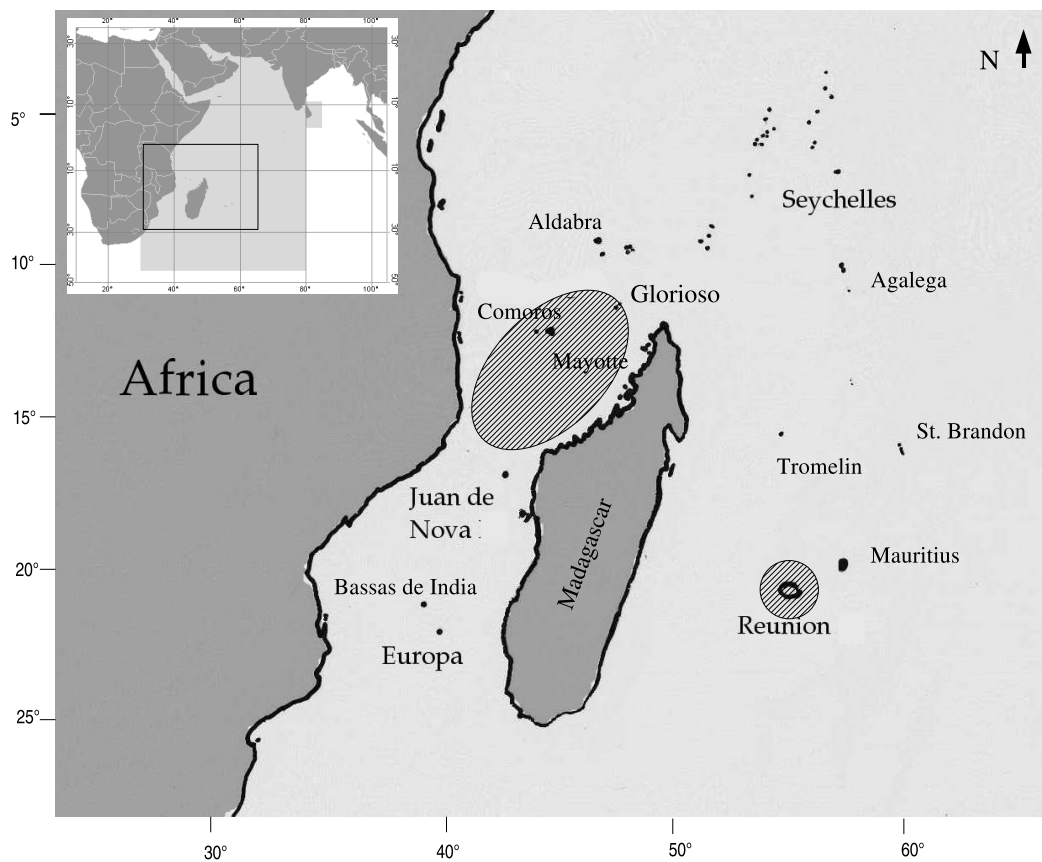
N

5°
10°
15°
20°
25°

30°
40°
50°
60°

20° 40° 60° 80° 100°
30° 10° 10° 30° 50°

Africa

Aldabra
Seychelles
Agalega
Glorioso
Comoros
Mayotte
St. Brandon
Tromelin
Juan de Nova
Madagascar
Mauritius
Bassas de India
Reunion
Europa